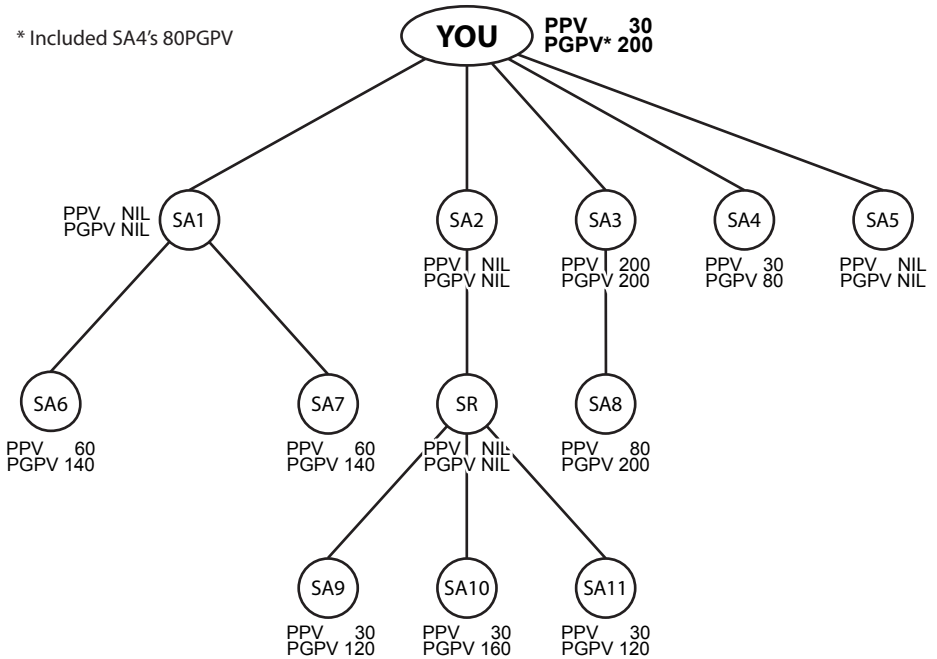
* Included SA4's 80PGPV

YOU
PPV 30
PGPV* 200

PPV NIL
PGPV NIL
SA1

SA2
PPV NIL
PGPV NIL

SA3
PPV 200
PGPV 200

SA4
PPV 30
PGPV 80

SA5
PPV NIL
PGPV NIL

SA6
PPV 60
PGPV 140

SA7
PPV 60
PGPV 140

SR
PPV NIL
PGPV NIL

SA8
PPV 80
PGPV 200

SA9
PPV 30
PGPV 120

SA10
PPV 30
PGPV 160

SA11
PPV 30
PGPV 120